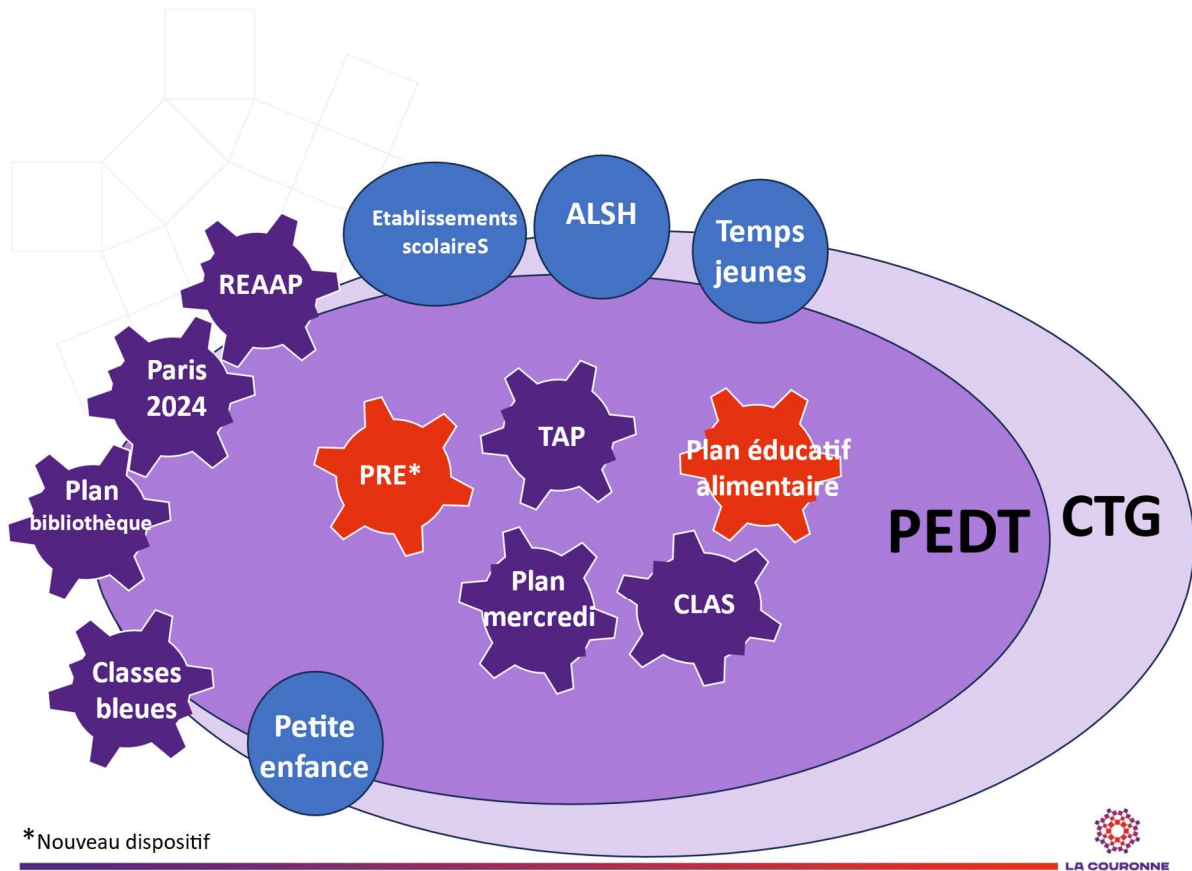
Etablissements scolaireS

ALSH

Temps jeunes

REAAP

Paris 2024

Plan bibliothèque

Classes bleues

Petite enfance

PRE*

TAP

Plan éducatif alimentaire

Plan mercredi

CLAS

PEDT

CTG

*Nouveau dispositif

LA COURONNE